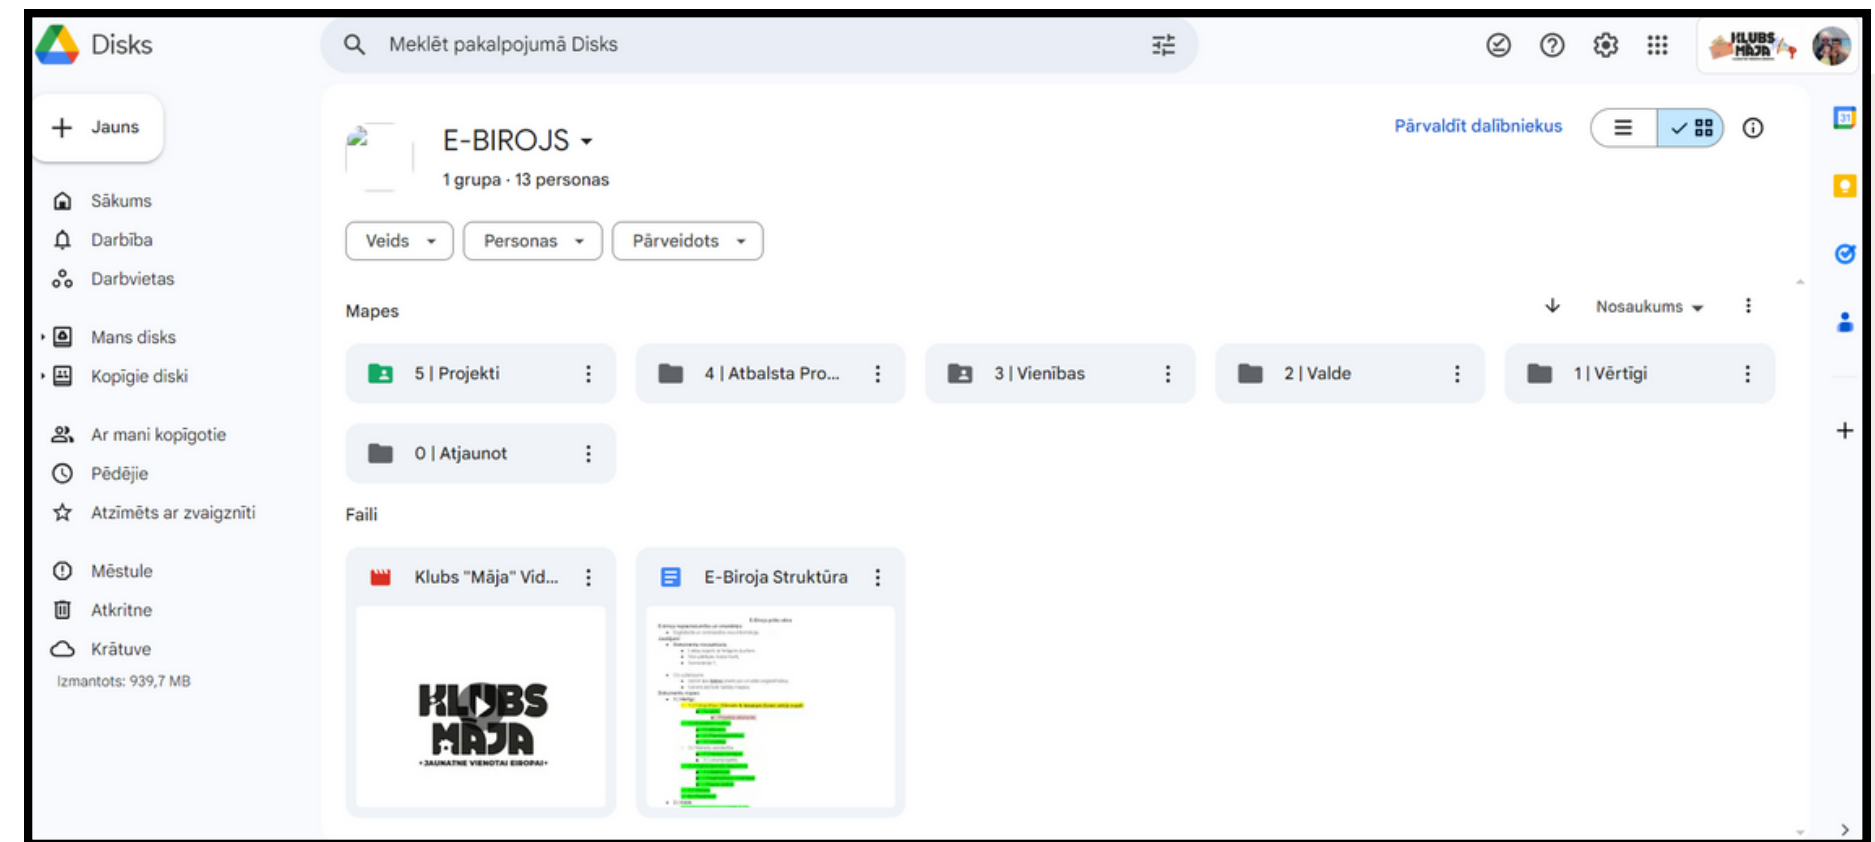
Disks

Meklēt pakalpojumā Disks

Jauns

Sākums
Darbība
Darbvietas

Mans disks
Kopīgie diski

Ar mani kopīgotie
Pēdējie
Atzīmēts ar zvaigznīti

Mēstule
Atkritne
Krātuve

Izmantots: 939,7 MB

E-BIROJS
1 grupa · 13 personas

Pārvaldīt dalībniekus

Veids
Personas
Pārveidots

Mapes

Nosaukums

5 | Projekti
4 | Atbalsta Pro...
3 | Vienības
2 | Valde
1 | Vērtīgi
0 | Atjaunot

Faili

Klubs "Māja" Vid...
E-Biroja Struktūra

KLUBS MĀJA
JAUNATNE VIENOTAI EIROPAI